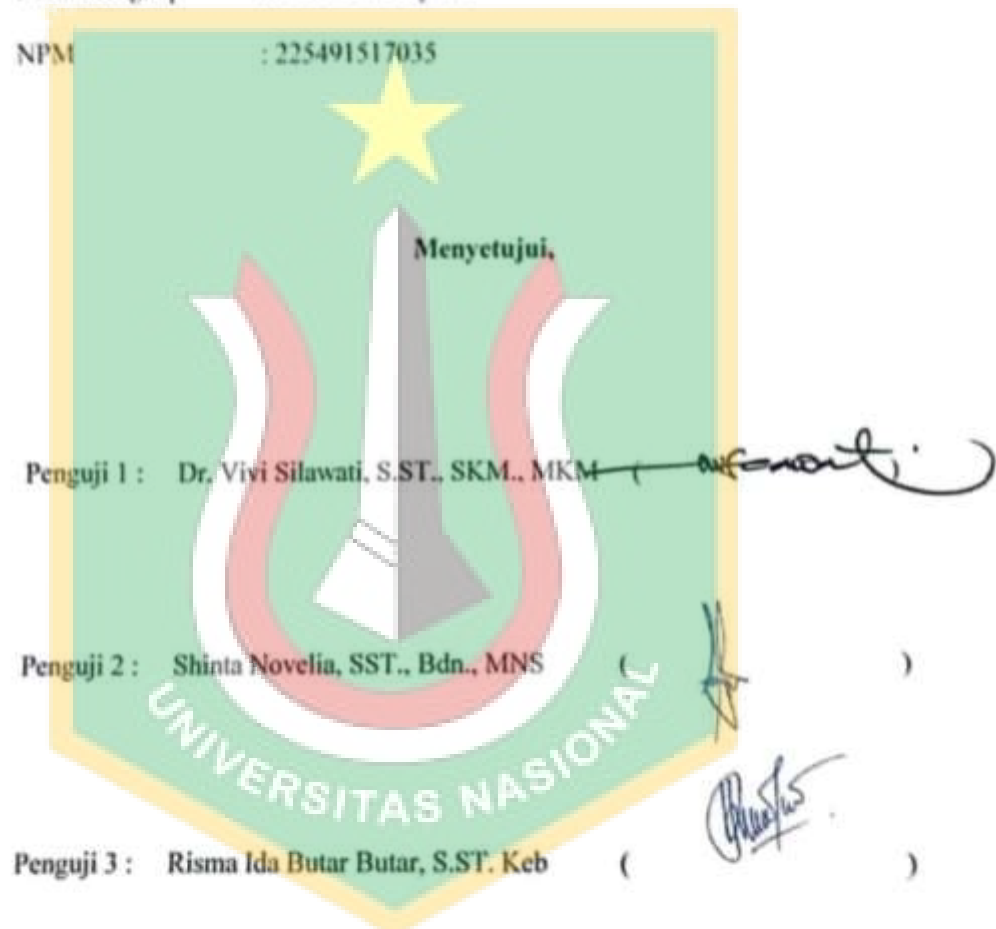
NPM : 225491517035

Menyetujui,

Penguji 1 : Dr. Vivi Silawati, S.ST., SKM., MKM ( )

Penguji 2 : Shinta Novelia, SST., Bdn., MNS ( )

Penguji 3 : Risma Ida Butar Butar, S.ST. Keb ( )

UNIVERSITAS NASIONAL